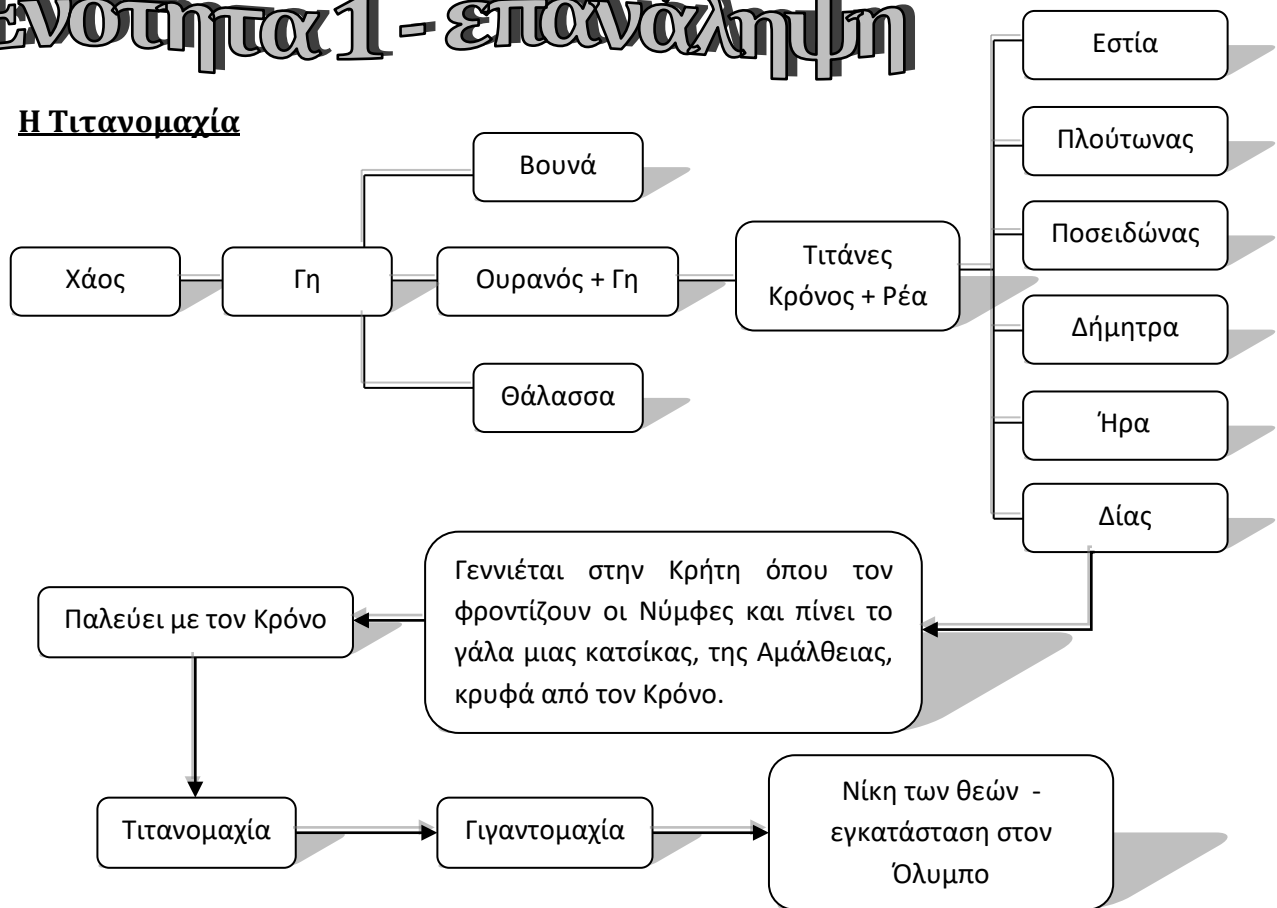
Ενότητα 1 - επανάληψη

Η Τιτανομαχία

Χάος

Γη

Βουνά

Ουρανός + Γη

Θάλασσα

Τιτάνες Κρόνος + Ρέα

Εστία

Πλούτωνας

Ποσειδώνας

Δήμητρα

Ήρα

Δίας

Γεννιέται στην Κρήτη όπου τον φροντίζουν οι Νύμφες και πίνει το γάλα μιας κατσίκας, της Αμάλθειας, κρυφά από τον Κρόνο.

Παλεύει με τον Κρόνο

Τιτανομαχία

Γιγαντομαχία

Νίκη των θεών - εγκατάσταση στον Όλυμπο